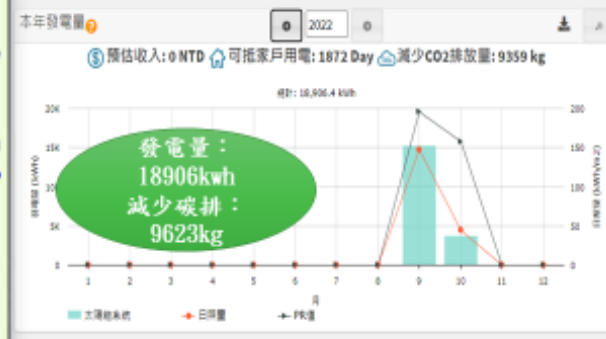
本年發電量

2022

預估收入: 0 NTD 可抵家戶用電: 1872 Day 減少CO2排放量: 9359 kg

總計: 18,906.4 kWh

發電量:
18906kwh
減少碳排:
9623kg

20K
15K
10K
5K
0

200
150
100
50
0

1 2 3 4 5 6 7 8 9 10 11 12

月

太陽能系統 日照量 PR值